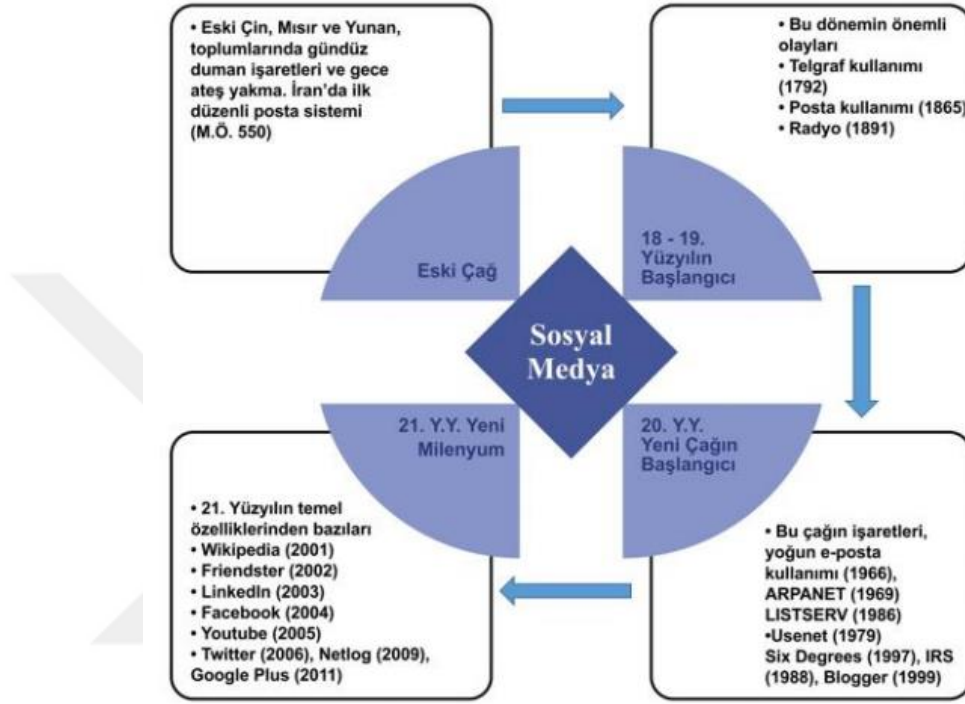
• Eski Çin, Mısır ve Yunan, toplumlarında gündüz duman işaretleri ve gece ateş yakma. İran'da ilk düzenli posta sistemi (M.Ö. 550)

Eski Çağ

• Bu dönemin önemli olayları
• Telgraf kullanımı (1792)
• Posta kullanımı (1865)
• Radyo (1891)

18 - 19. Yüzyılın Başlangıcı

Sosyal Medya

21. Y.Y. Yeni Milenyum

20. Y.Y. Yeni Çağın Başlangıcı

• 21. Yüzyılın temel özelliklerinden bazıları
• Wikipedia (2001)
• Friendster (2002)
• LinkedIn (2003)
• Facebook (2004)
• Youtube (2005)
• Twitter (2006), Netlog (2009), Google Plus (2011)

• Bu çağın işaretleri, yoğun e-posta kullanımı (1966), ARPANET (1969) LISTSERV (1986)
•Usenet (1979)
Six Degrees (1997), IRS (1988), Blogger (1999)